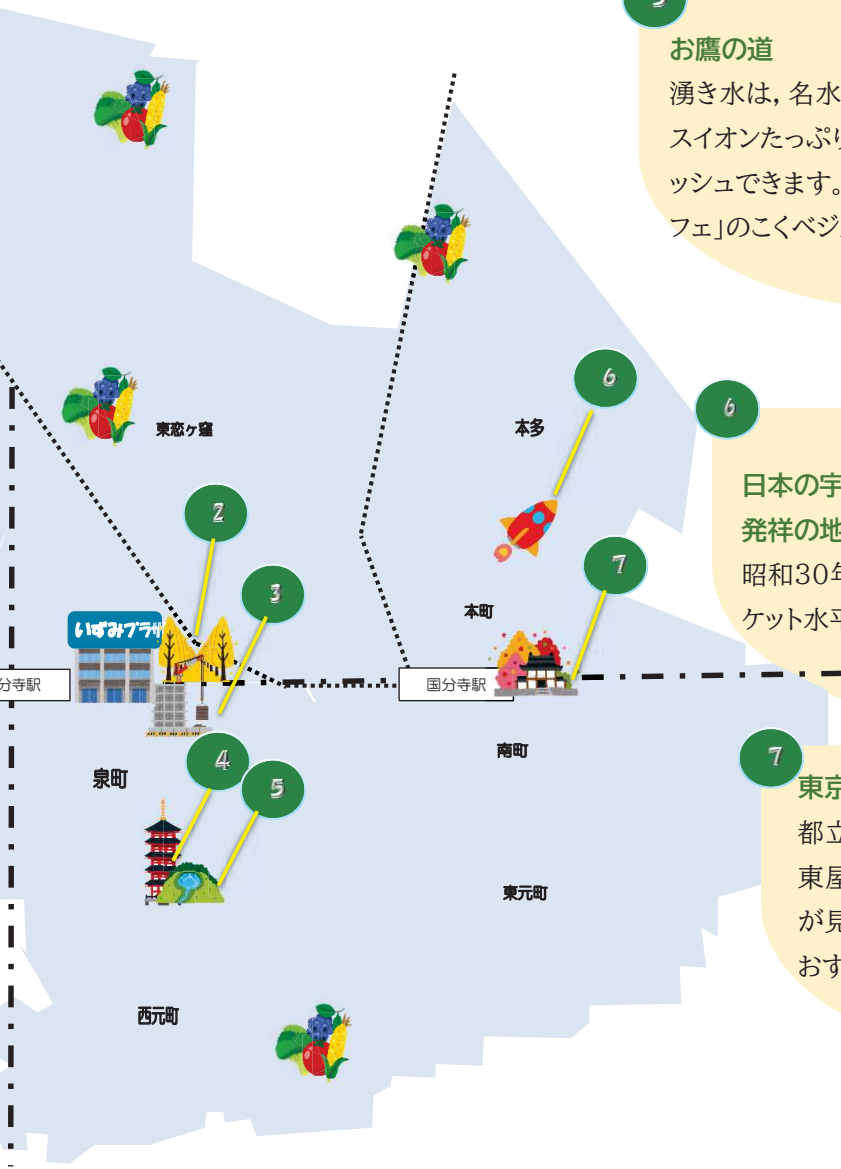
お鷹の道
湧き水は，名水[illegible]
スイオンたっぷり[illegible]
ッシュできます。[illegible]
フェ」のこくベジ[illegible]

いずみプラザ

東恋ヶ窪

本多

6

6

日本の宇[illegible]
発祥の地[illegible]
昭和30年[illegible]
ケット水平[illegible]

2

3

7

本町

分寺駅

国分寺駅

南町

泉町

4

5

7

東京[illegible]
都立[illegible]
東屋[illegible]
が見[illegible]
おす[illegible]

東元町

西元町